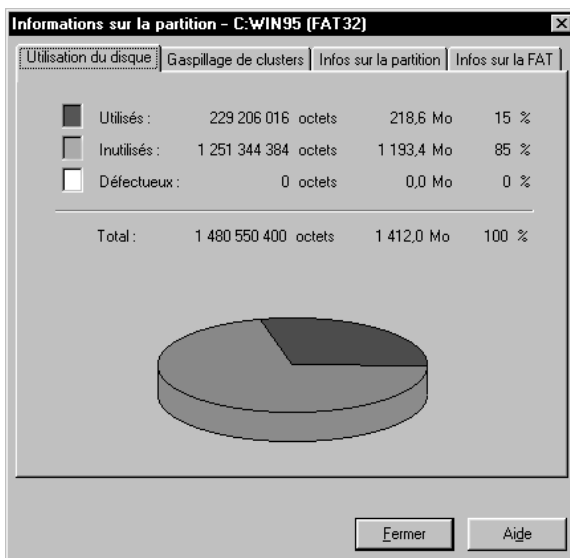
Informations sur la partition - C:WIN95 (FAT32)

Utilisation du disque | Gaspillage de clusters | Infos sur la partition | Infos sur la FAT

| | | | |
|---|---|---|---|
| Utilisés : | 229 206 016 octets | 218,6 Mo | 15 % |
| Inutilisés : | 1 251 344 384 octets | 1 193,4 Mo | 85 % |
| Défectueux : | 0 octets | 0,0 Mo | 0 % |
| Total : | 1 480 550 400 octets | 1 412,0 Mo | 100 % |

Fermer

Aide